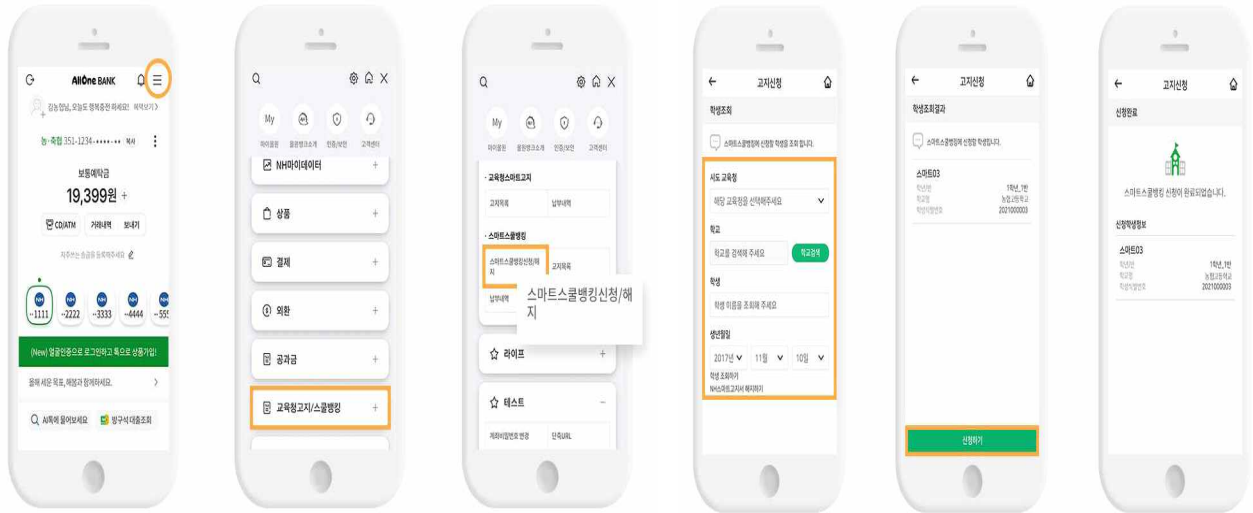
AllOne BANK

김농협님, 오늘도 행복충전 하세요! 혜택보기 >

농·축협 351-1234-••••-•• 복사

보통예탁금

19,399원 +

CD/ATM 거래내역 보내기

~1111 ~2222 ~3333 ~4444 ~555

(New) 얼굴인증으로 로그인하고 혜택으로 상품가입!

올해 세운 목표, 체험과 함께하세요. >

AI에게 물어보세요 방구석 대출조회

My 마이올원 올원뱅크소개 인증/보안 고객센터

NH마이데이터 +

상품 +

결제 +

외환 +

공과금 +

교육청고지/스쿨뱅킹 +

My 마이올원 올원뱅크소개 인증/보안 고객센터

· 교육청스마트고지

고지목록 납부내역

· 스마트스쿨뱅킹

스마트스쿨뱅킹신청/해지 고지목록

납부내역

스마트스쿨뱅킹신청/해지

라이프 +

테스트 −

계좌비밀번호 변경 단축URL

고지신청

학생조회

스마트스쿨뱅킹에 신청할 학생을 조회 합니다.

시도 교육청

해당 교육청을 선택해주세요

학교

학교를 검색해 주세요 학교검색

학생

학생 이름을 조회해 주세요

생년월일

2017년 11월 10일

학생 조회하기

NH스마트고지서 해지하기

고지신청

학생조회결과

스마트스쿨뱅킹에 신청할 학생입니다.

스마트03

학년반 1학년_1반

학교명 농협고등학교

학생식별번호 2021000003

신청하기

고지신청

신청완료

스마트스쿨뱅킹 신청이 완료되었습니다.

신청학생정보

스마트03

학년반 1학년_1반

학교명 농협고등학교

학생식별번호 2021000003